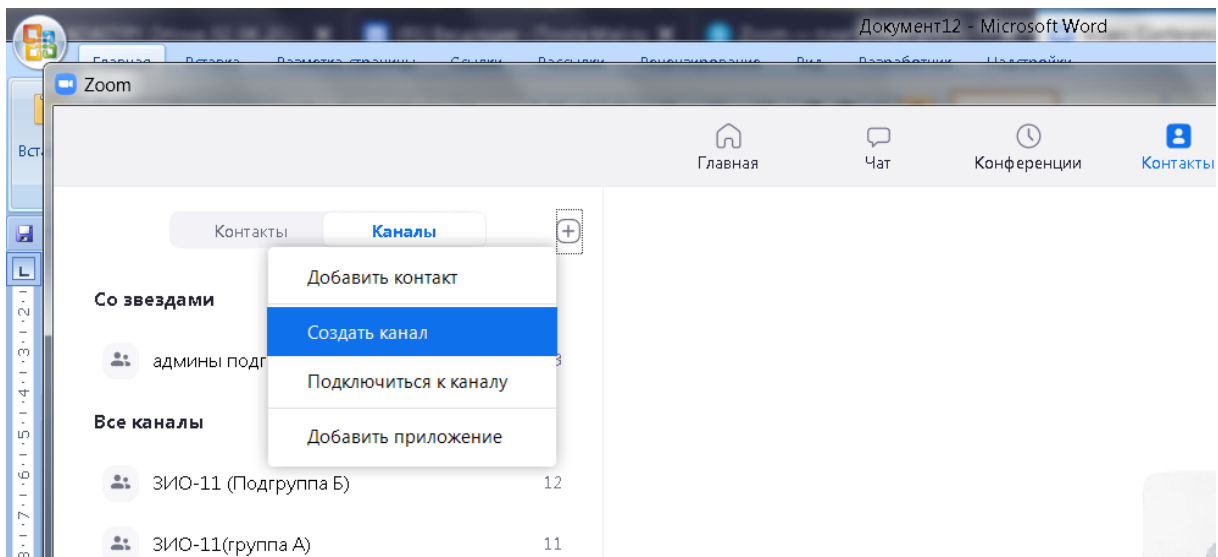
Документ12 - Microsoft Word

Zoom

Вст

Главная

Чат

Конференции

Контакты

Контакты

Каналы

Добавить контакт

Создать канал

Подключиться к каналу

Добавить приложение

Со звездами

админы подг

Все каналы

ЗИО-11 (Подгруппа Б)

12

ЗИО-11(группа А)

11